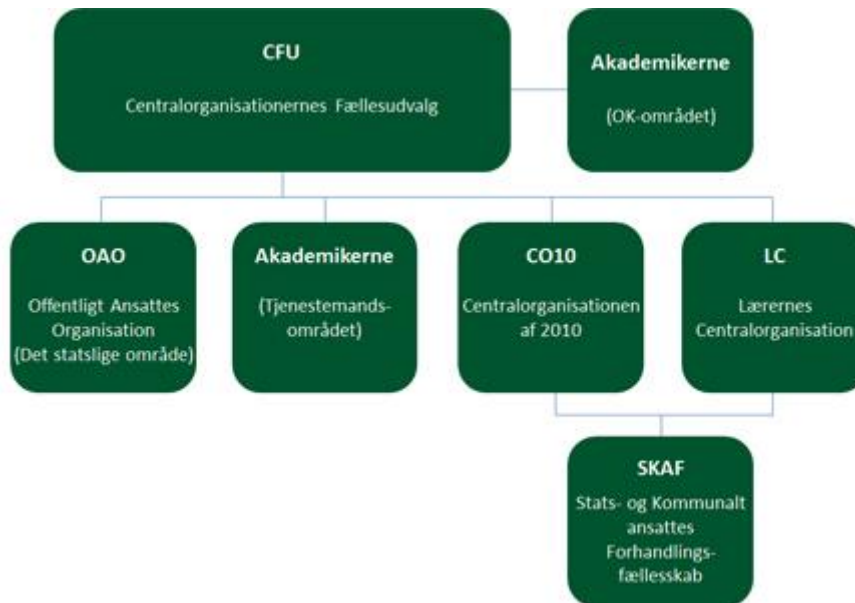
CFU

Centralorganisationernes Fællesudvalg

Akademikerne

(OK-området)

OAO

Offentligt Ansattes Organisation (Det statslige område)

Akademikerne

(Tjenestemandsområdet)

CO10

Centralorganisationen af 2010

LC

Lærernes Centralorganisation

SKAF

Stats- og Kommunalt ansattes Forhandlingsfællesskab